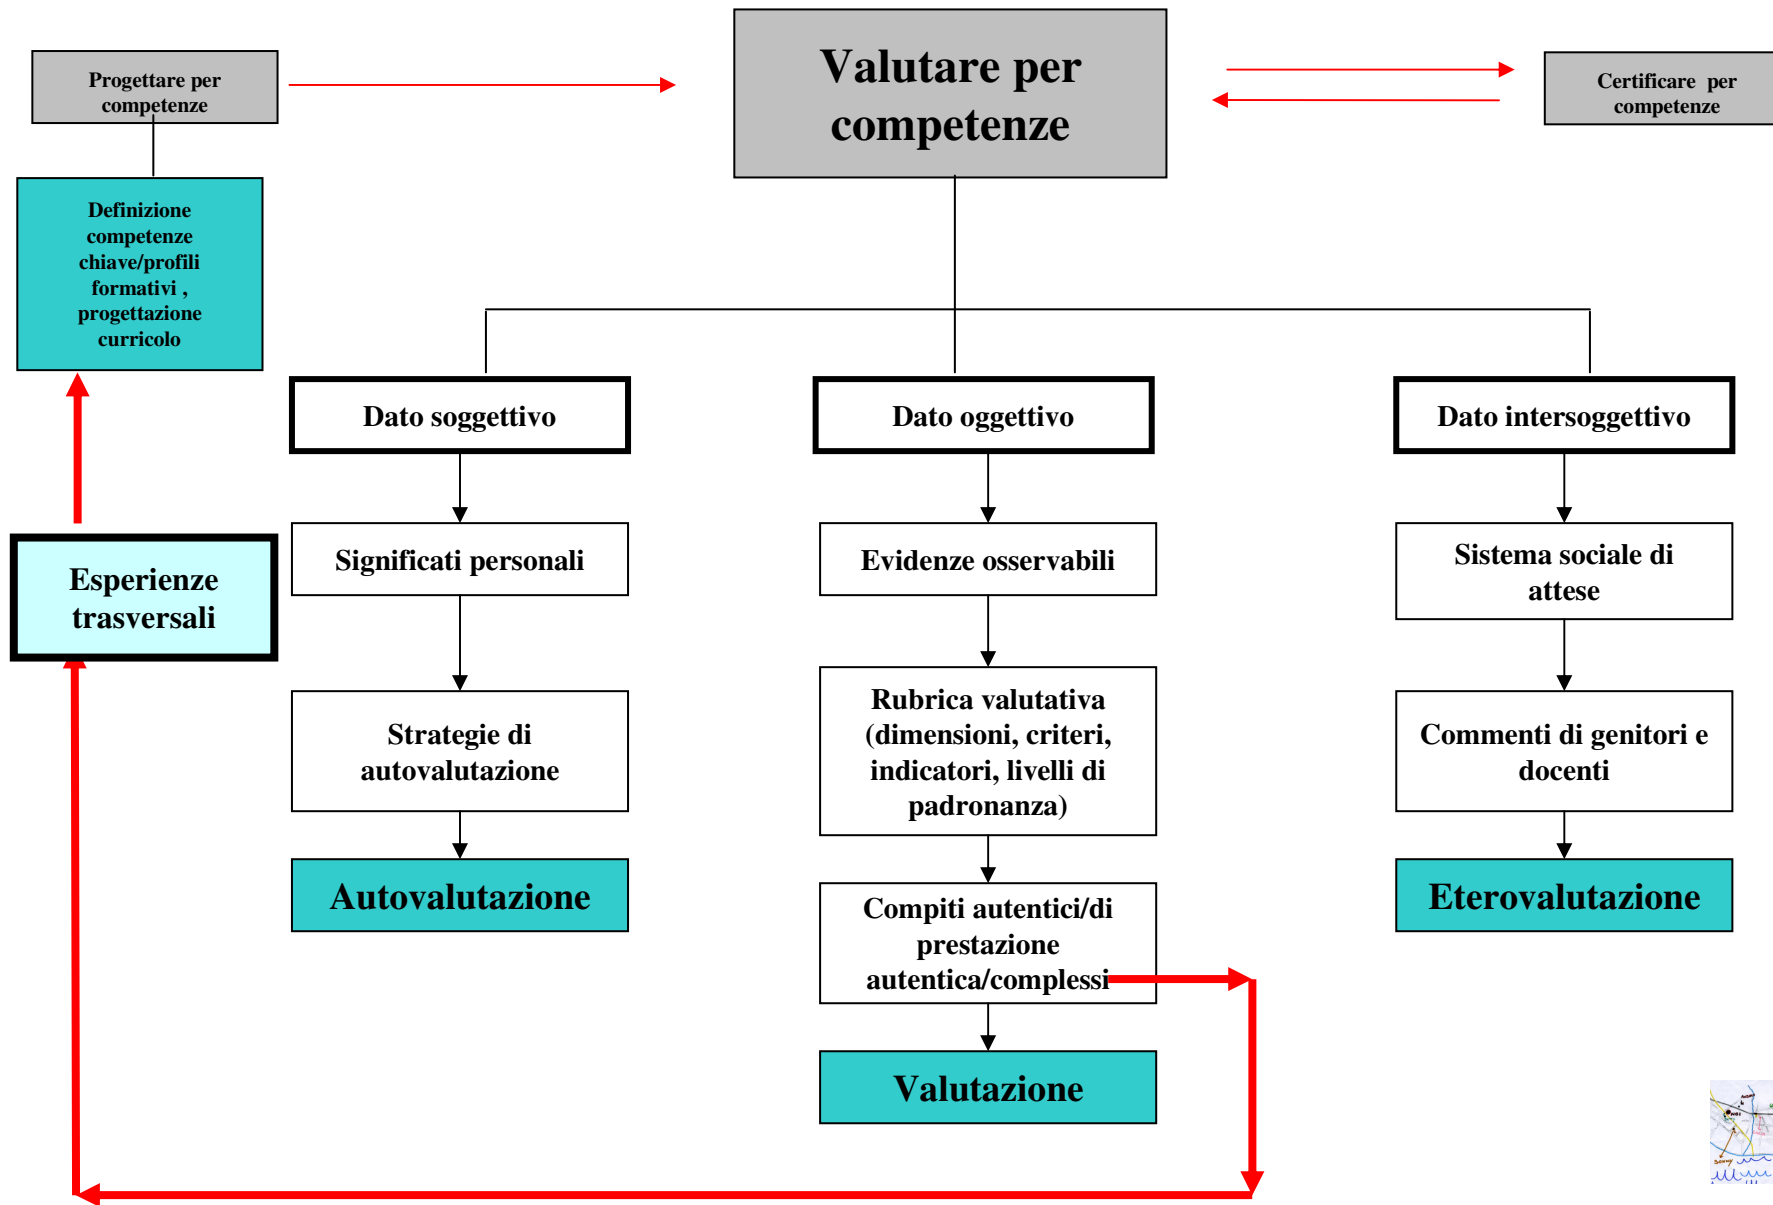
Progettare per competenze

Valutare per competenze

Certificare per competenze

Definizione competenze chiave/profili formativi , progettazione curricolo

Dato soggettivo

Dato oggettivo

Dato intersoggettivo

Esperienze trasversali

Significati personali

Evidenze osservabili

Sistema sociale di attese

Strategie di autovalutazione

Rubrica valutativa (dimensioni, criteri, indicatori, livelli di padronanza)

Commenti di genitori e docenti

Autovalutazione

Eterovalutazione

Compiti autentici/di prestazione autentica/complessi

Valutazione